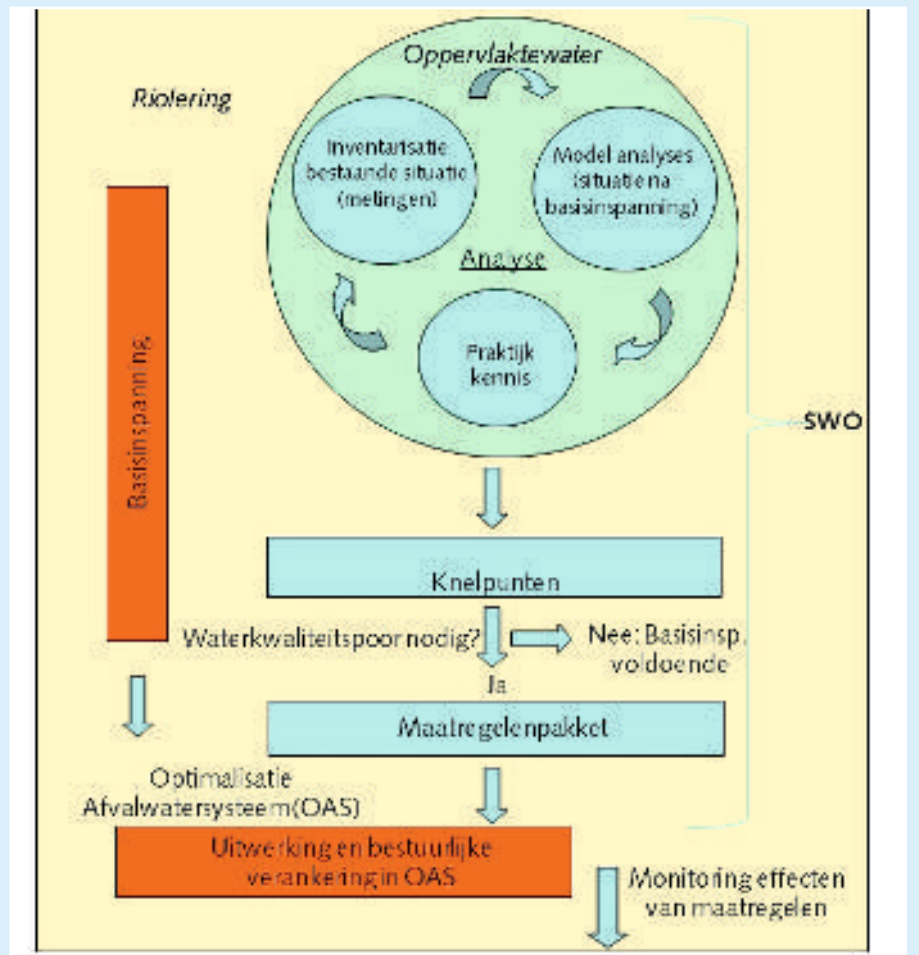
Riolering

Oppervlaktewater

Inventarisatie bestaande situatie (metingen)

Model analyses (situatie na basisinspanning)

Analyse

Praktijk kennis

Basisinspanning

SWO

Knelpunten

Waterkwaliteitspoor nodig?

Nee: Basisinsp. voldoende

Ja

Maatregelenpakket

Optimalisatie Afvalwatersysteem(OAS)

Uitwerking en bestuurlijke verankering in OAS

Monitoring effecten van maatregelen